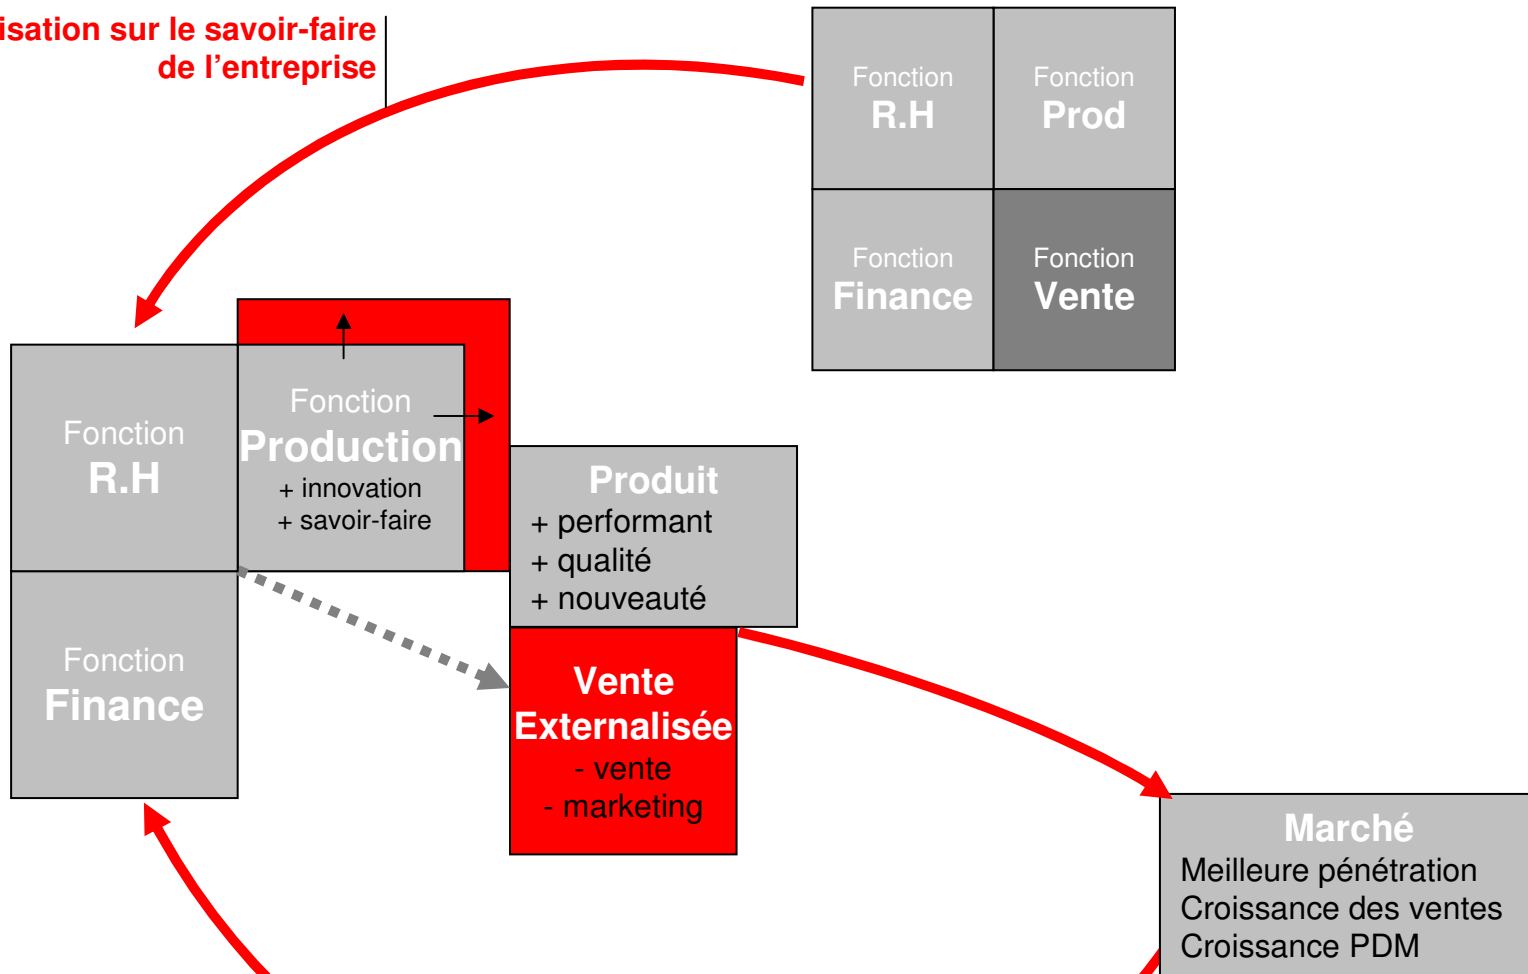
isation sur le savoir-faire de l'entreprise

Fonction R.H

Fonction Prod

Fonction Finance

Fonction Vente

Fonction R.H

Fonction Production
+ innovation
+ savoir-faire

Produit
+ performant
+ qualité
+ nouveauté

Fonction Finance

Vente Externalisée
- vente
- marketing

Marché
Meilleure pénétration
Croissance des ventes
Croissance PDM